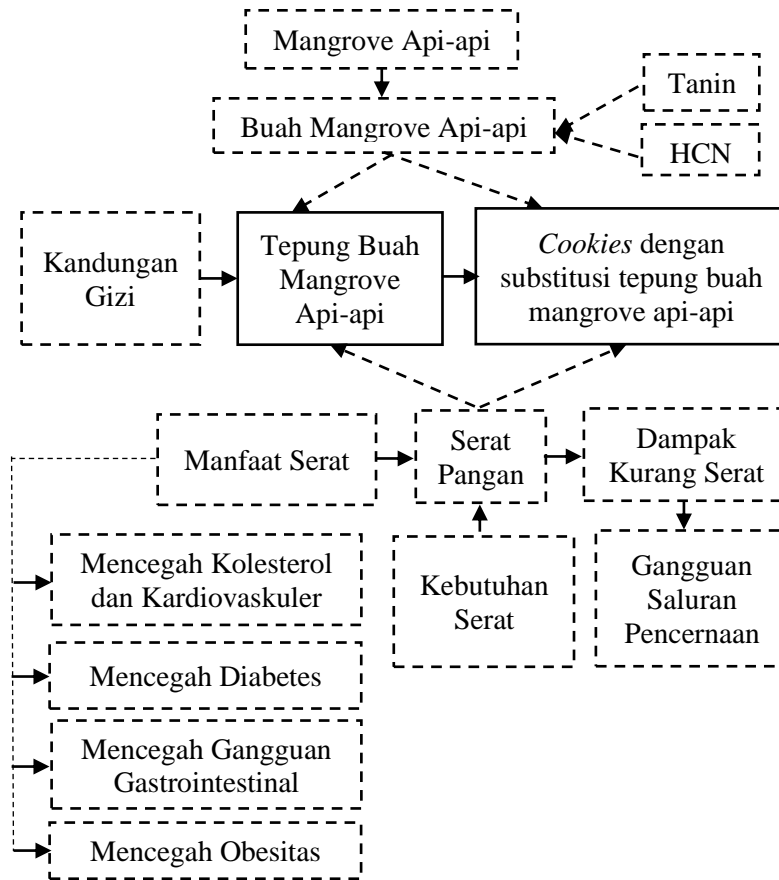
Mangrove Api-api

Buah Mangrove Api-api

Tanin

HCN

Kandungan Gizi

Tepung Buah Mangrove Api-api

*Cookies* dengan substitusi tepung buah mangrove api-api

Manfaat Serat

Serat Pangan

Dampak Kurang Serat

Mencegah Kolesterol dan Kardiovaskuler

Kebutuhan Serat

Gangguan Saluran Pencernaan

Mencegah Diabetes

Mencegah Gangguan Gastrointestinal

Mencegah Obesitas